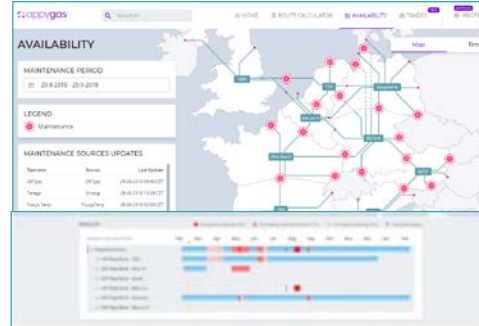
appygas

SEARCH

HOME

ROUTE CALCULATOR

AVAILABILITY

TRADES

PROFI

AVAILABILITY

Map

Tim

MAINTENANCE PERIOD

25.6.2018 - 25.9.2018

LEGEND

Maintenance

MAINTENANCE SOURCES UPDATES

| Operator | Source | Last Update |
|---|---|---|
| GRTgaz | GRTgaz | 28.06.2018 09:44 CET |
| Terega | Terega | 28.06.2018 09:44 CET |
| Fluxys Tenp | FluxysTenp | 28.06.2018 02:00 CET |

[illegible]